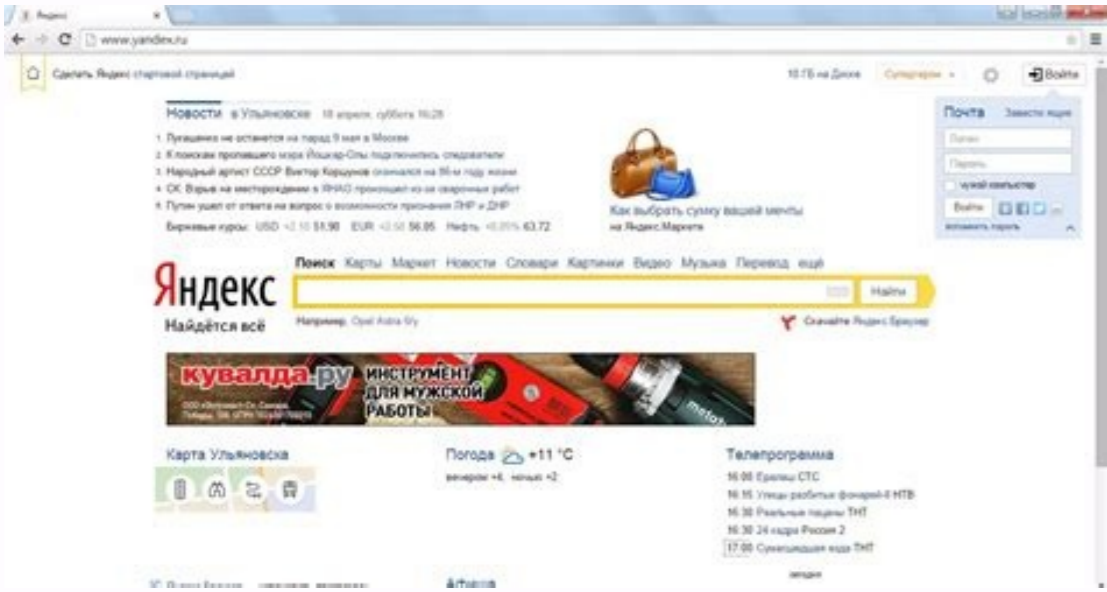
Яндекс

www.yandex.ru

Сделать Яндекс стартовой страницей

10 ГБ на Диске Суперпрограмм

Войти

Новости в Ульяновске 18 апреля, суббота 16:28

1. Лукашенко не останется на парад 9 мая в Москве
2. К поискам пропавшего мэра Йошкар-Олы подключились следователи
3. Народный артист СССР Виктор Корщунов скончался на 86-м году жизни
4. СК: Взрыв на месторождении в ЯНАО произошел из-за сварочных работ
5. Путин ушел от ответа на вопрос о возможности признания ЛНР и ДНР

Биржевые курсы: USD 51.90 EUR 56.05 Нефть 63.72

Как выбрать сумку вашей мечты
на Яндекс.Маркете

Почта Завести ящик

Логин

Пароль

чужой компьютер

Войти

вспомнить пароль

Поиск Карты Маркет Новости Словари Картинки Видео Музыка Перевод ещё

Яндекс
Найдётся всё

Найти

Например, Opel Astra fly

Скачайте Яндекс.Браузер

кувалда.ру ИНСТРУМЕНТ ДЛЯ МУЖСКОЙ РАБОТЫ

Карта Ульяновска

Погода +11 °C
вечером +6, ночью +2

Телепрограмма
16:00 Ералаш СТС
16:15 Улицы разбитых фонарей-8 НТВ
16:30 Реальные пацаны ТНТ
16:30 24 кадра Россия 2
17:00 Сумасшедшая вода ТНТ

Афиша